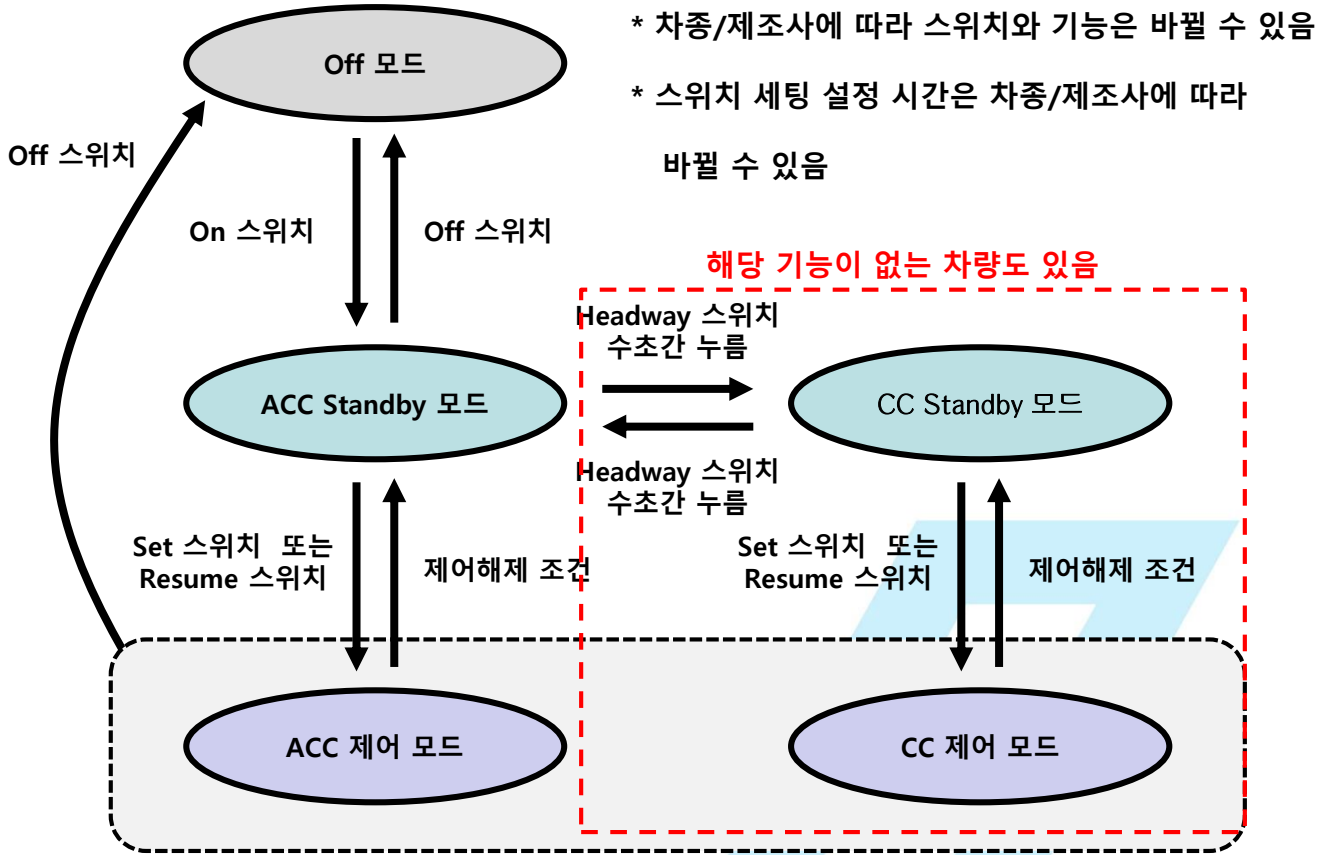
* 차종/제조사에 따라 스위치와 기능은 바뀔 수 있음

* 스위치 세팅 설정 시간은 차종/제조사에 따라 바뀔 수 있음

Off 모드

Off 스위치

On 스위치

Off 스위치

해당 기능이 없는 차량도 있음

Headway 스위치 수초간 누름

ACC Standby 모드

CC Standby 모드

Headway 스위치 수초간 누름

Set 스위치 또는 Resume 스위치

제어해제 조건

Set 스위치 또는 Resume 스위치

제어해제 조건

ACC 제어 모드

CC 제어 모드